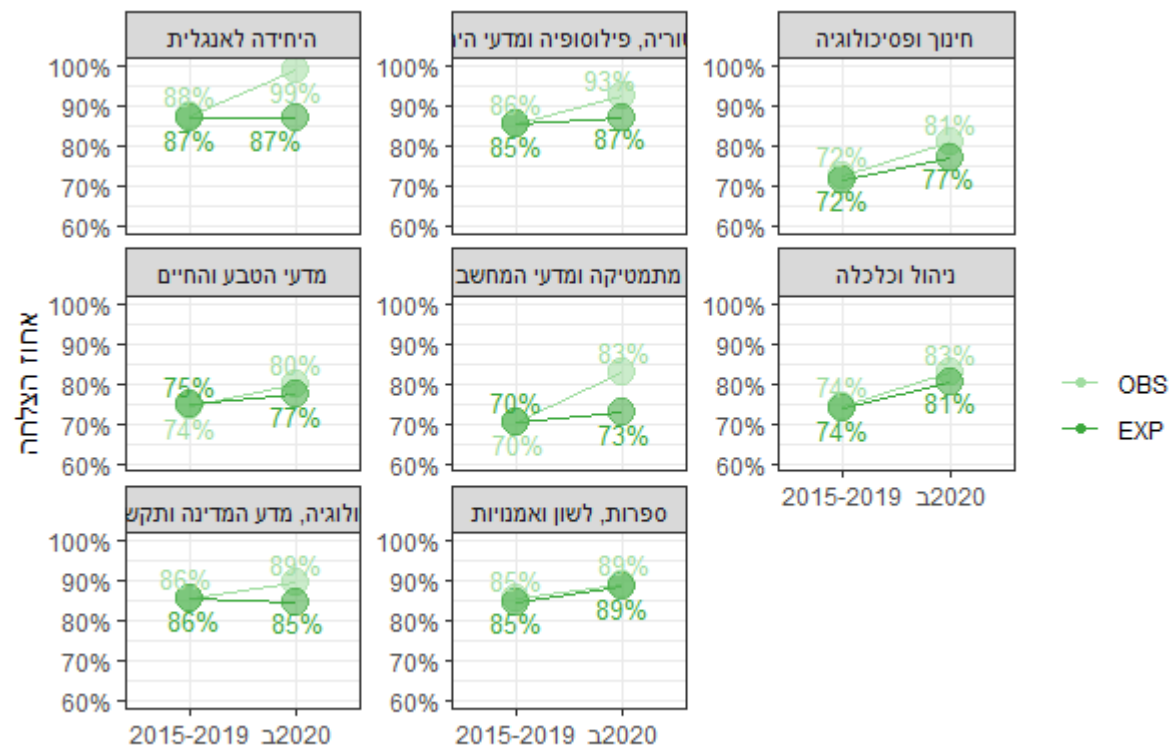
חינוך ופסיכולוגיה
100%
90%
80%
70%
60%
72%
72%
81%
77%

וריה, פילוסופיה ומדעי הי
100%
90%
80%
70%
60%
86%
85%
93%
87%

היחידה לאנגלית
100%
90%
80%
70%
60%
88%
87%
99%
87%

ניהול וכלכלה
100%
90%
80%
70%
60%
74%
74%
83%
81%
2015-2019
ב2020

מתמטיקה ומדעי המחשב
100%
90%
80%
70%
60%
70%
70%
83%
73%

מדעי הטבע והחיים
100%
90%
80%
70%
60%
75%
74%
80%
77%

ספרות, לשון ואמנויות
100%
90%
80%
70%
60%
85%
85%
89%
89%
2015-2019
ב2020

ולוגיה, מדע המדינה ותקש
100%
90%
80%
70%
60%
86%
86%
89%
85%
2015-2019
ב2020

אחוז הצלחה

OBS
EXP